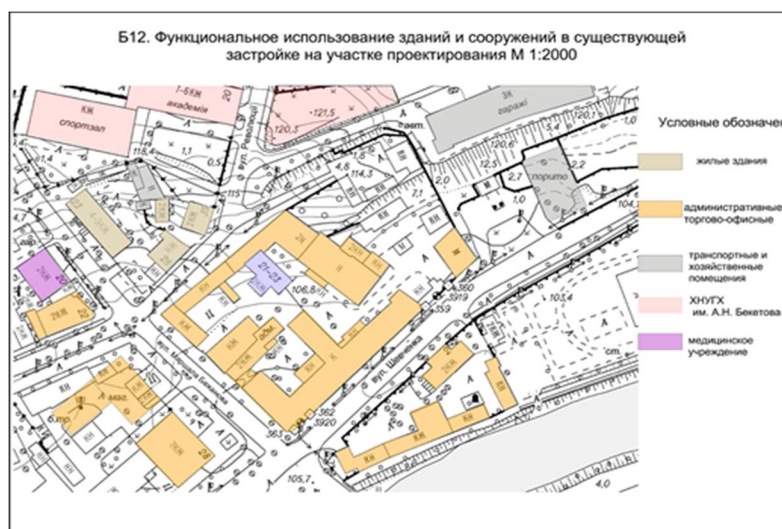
Б12. Функциональное использование зданий и сооружений в существующей застройке на участке проектирования М 1:2000

Условные обозначен

жилые здания

административные торгово-офисные

транспортные и хозяйственные помещения

ХНУГХ им. А.Н. Бекетова

медицинское учреждение

КЖ спортзал

1-5КЖ академія

3К гаражі

порито

ул. Шевченко

ул. Маршала Бажанова

3919

3920

106,8

105,7

121,5

120,3

114,3

115

104,3

4,0

2,7

2,0

1,0

1,1

0,5

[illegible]